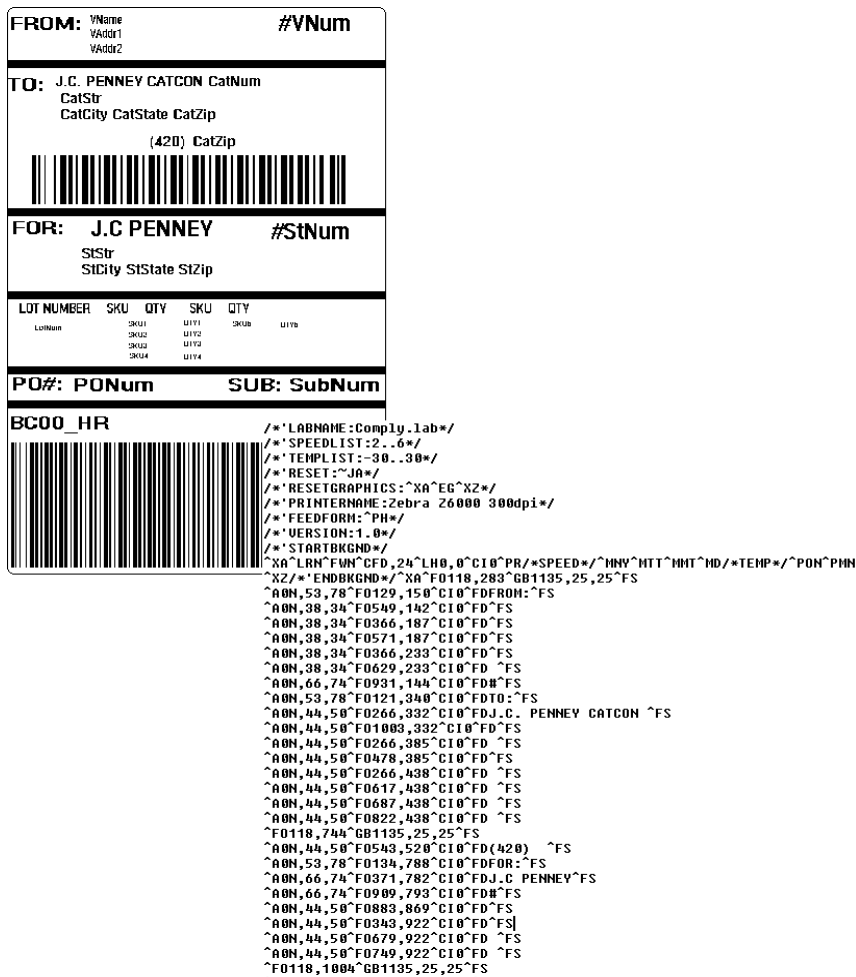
FROM: VName
VAddr1
VAddr2

#VNum

TO: J.C. PENNEY CATCON CatNum
CatStr
CatCity CatState CatZip

(420) CatZip

FOR: J.C PENNEY

#StNum

StStr
StCity StState StZip

| LOT NUMBER | SKU | QTY | SKU | QTY |
|---|---|---|---|---|
| LotNum | SKU1 | QTY1 | SKU5 | QTY5 |
| | SKU2 | QTY2 | | |
| | SKU3 | QTY3 | | |
| | SKU4 | QTY4 | | |

PO#: PONum

SUB: SubNum

BC00_HR

/*'LABNAME:Comply.lab*/
/*'SPEEDLIST:2..6*/
/*'TEMPLIST:-30..30*/
/*'RESET:~JA*/
/*'RESETGRAPHICS:^XA^EG^XZ*/
/*'PRINTERNAME:Zebra Z6000 300dpi*/
/*'FEEDFORM:^PH*/
/*'VERSION:1.0*/
/*'STARTBKGND*/
^XA^LRN^FWN^CFD,24^LH0,0^CI0^PR/*SPEED*/^MNY^MTT^MMT^MD/*TEMP*/^PON^PMN
^XZ/*'ENDBKGND*/^XA^FO118,283^GB1135,25,25^FS
^A0N,53,78^FO129,150^CI0^FDFROM:^FS
^A0N,38,34^FO549,142^CI0^FD^FS
^A0N,38,34^FO366,187^CI0^FD^FS
^A0N,38,34^FO571,187^CI0^FD^FS
^A0N,38,34^FO366,233^CI0^FD^FS
^A0N,38,34^FO629,233^CI0^FD ^FS
^A0N,66,74^FO931,144^CI0^FD#^FS
^A0N,53,78^FO121,340^CI0^FDTO:^FS
^A0N,44,50^FO266,332^CI0^FDJ.C. PENNEY CATCON ^FS
^A0N,44,50^FO1003,332^CI0^FD^FS
^A0N,44,50^FO266,385^CI0^FD ^FS
^A0N,44,50^FO478,385^CI0^FD^FS
^A0N,44,50^FO266,438^CI0^FD ^FS
^A0N,44,50^FO617,438^CI0^FD ^FS
^A0N,44,50^FO687,438^CI0^FD ^FS
^A0N,44,50^FO822,438^CI0^FD ^FS
^FO118,744^GB1135,25,25^FS
^A0N,44,50^FO543,520^CI0^FD(420) ^FS
^A0N,53,78^FO134,788^CI0^FDFOR:^FS
^A0N,66,74^FO371,782^CI0^FDJ.C PENNEY^FS
^A0N,66,74^FO909,793^CI0^FD#^FS
^A0N,44,50^FO883,869^CI0^FD^FS
^A0N,44,50^FO343,922^CI0^FD^FS
^A0N,44,50^FO679,922^CI0^FD ^FS
^A0N,44,50^FO749,922^CI0^FD ^FS
^FO118,1004^GB1135,25,25^FS